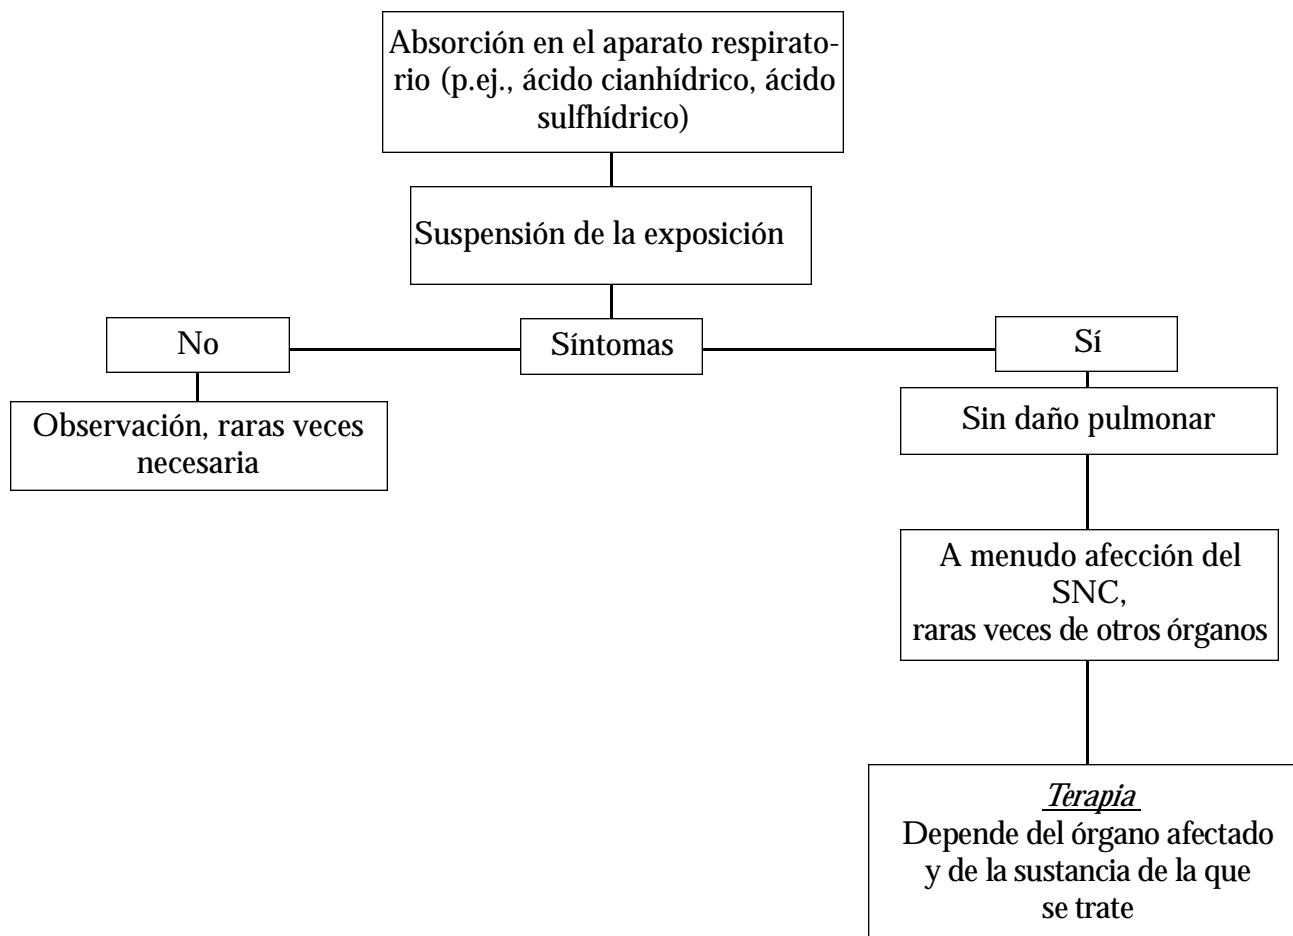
Absorción en el aparato respiratorio (p.ej., ácido cianhídrico, ácido sulfhídrico)

Suspensión de la exposición

No

Síntomas

Sí

Observación, raras veces necesaria

Sin daño pulmonar

A menudo afección del SNC, raras veces de otros órganos

Terapia
Depende del órgano afectado y de la sustancia de la que se trate